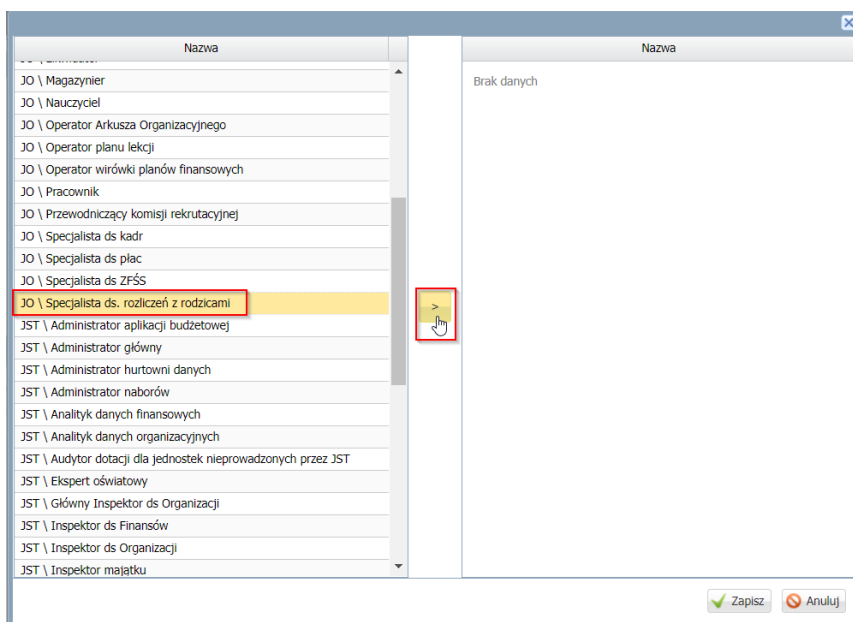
| Nazwa |
|---|
| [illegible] |
| JO \ Magazynier |
| JO \ Nauczyciel |
| JO \ Operator Arkusza Organizacyjnego |
| JO \ Operator planu lekcji |
| JO \ Operator wirówki planów finansowych |
| JO \ Pracownik |
| JO \ Przewodniczący komisji rekrutacyjnej |
| JO \ Specjalista ds kadr |
| JO \ Specjalista ds płac |
| JO \ Specjalista ds ZFŚS |
| JO \ Specjalista ds. rozliczeń z rodzicami |
| JST \ Administrator aplikacji budżetowej |
| JST \ Administrator główny |
| JST \ Administrator hurtowni danych |
| JST \ Administrator naborów |
| JST \ Analityk danych finansowych |
| JST \ Analityk danych organizacyjnych |
| JST \ Audytor dotacji dla jednostek nieprowadzonych przez JST |
| JST \ Ekspert oświatowy |
| JST \ Główny Inspektor ds Organizacji |
| JST \ Inspektor ds Finansów |
| JST \ Inspektor ds Organizacji |
| JST \ Inspektor majątku |

>

| Nazwa |
|---|
| Brak danych |

Zapisz
Anuluj